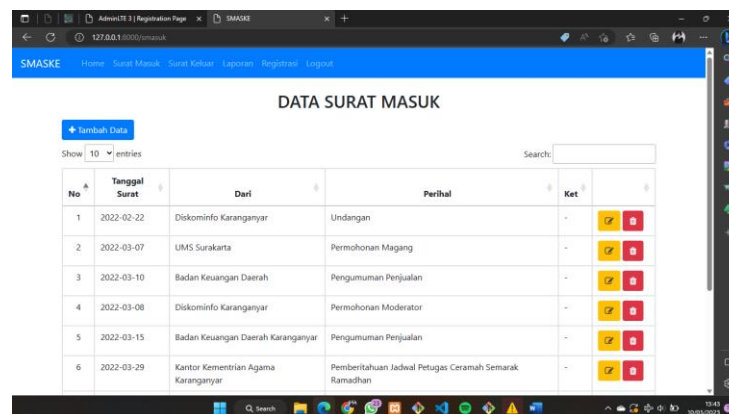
AdminLTE 3 | Registration Page × SMASKE ×

127.0.0.1:8000/smasuk

SMASKE Home Surat Masuk Surat Keluar Laporan Registrasi Logout

DATA SURAT MASUK

+ Tambah Data

Show 10 entries

Search:

| No | Tanggal Surat | Dari | Perihal | Ket | |
|---|---|---|---|---|---|
| 1 | 2022-02-22 | Diskominfo Karanganyar | Undangan | - | |
| 2 | 2022-03-07 | UMS Surakarta | Permohonan Magang | - | |
| 3 | 2022-03-10 | Badan Keuangan Daerah | Pengumuman Penjualan | - | |
| 4 | 2022-03-08 | Diskominfo Karanganyar | Permohonan Moderator | - | |
| 5 | 2022-03-15 | Badan Keuangan Daerah Karanganyar | Pengumuman Penjualan | - | |
| 6 | 2022-03-29 | Kantor Kementrian Agama Karanganyar | Pemberitahuan Jadwal Petugas Ceramah Semarak Ramadhan | - | |

Search

15:43
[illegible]